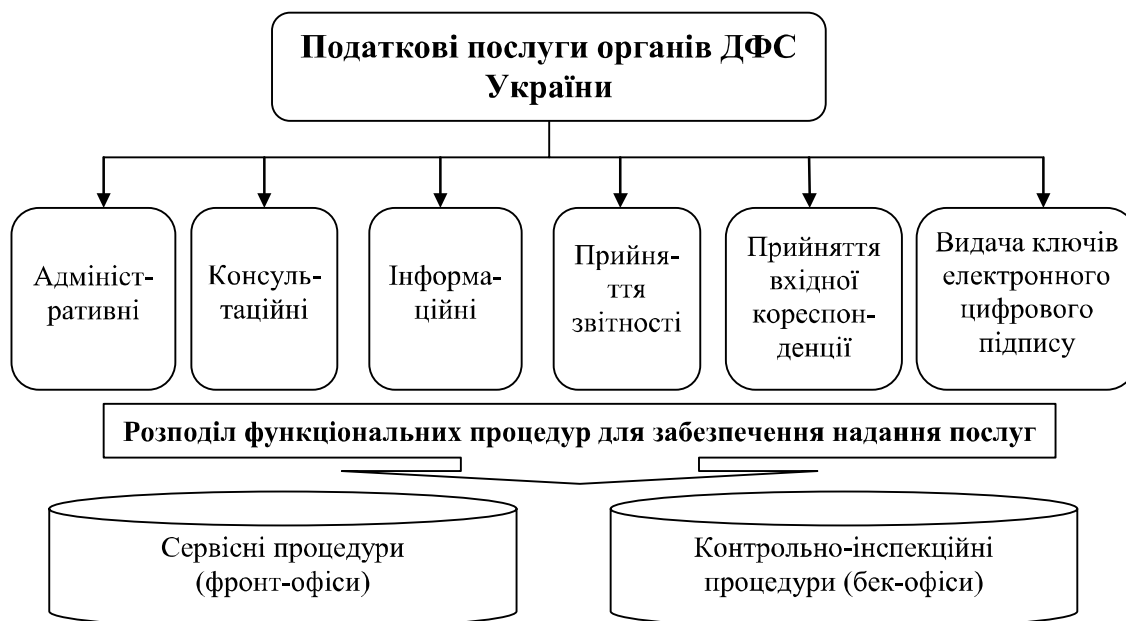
Податкові послуги органів ДФС України

Адміністративні

Консультаційні

Інформаційні

Прийняття звітності

Прийняття вхідної кореспонденції

Видача ключів електронного цифрового підпису

Розподіл функціональних процедур для забезпечення надання послуг

Сервісні процедури (фронт-офіси)

Контрольно-інспекційні процедури (бек-офіси)